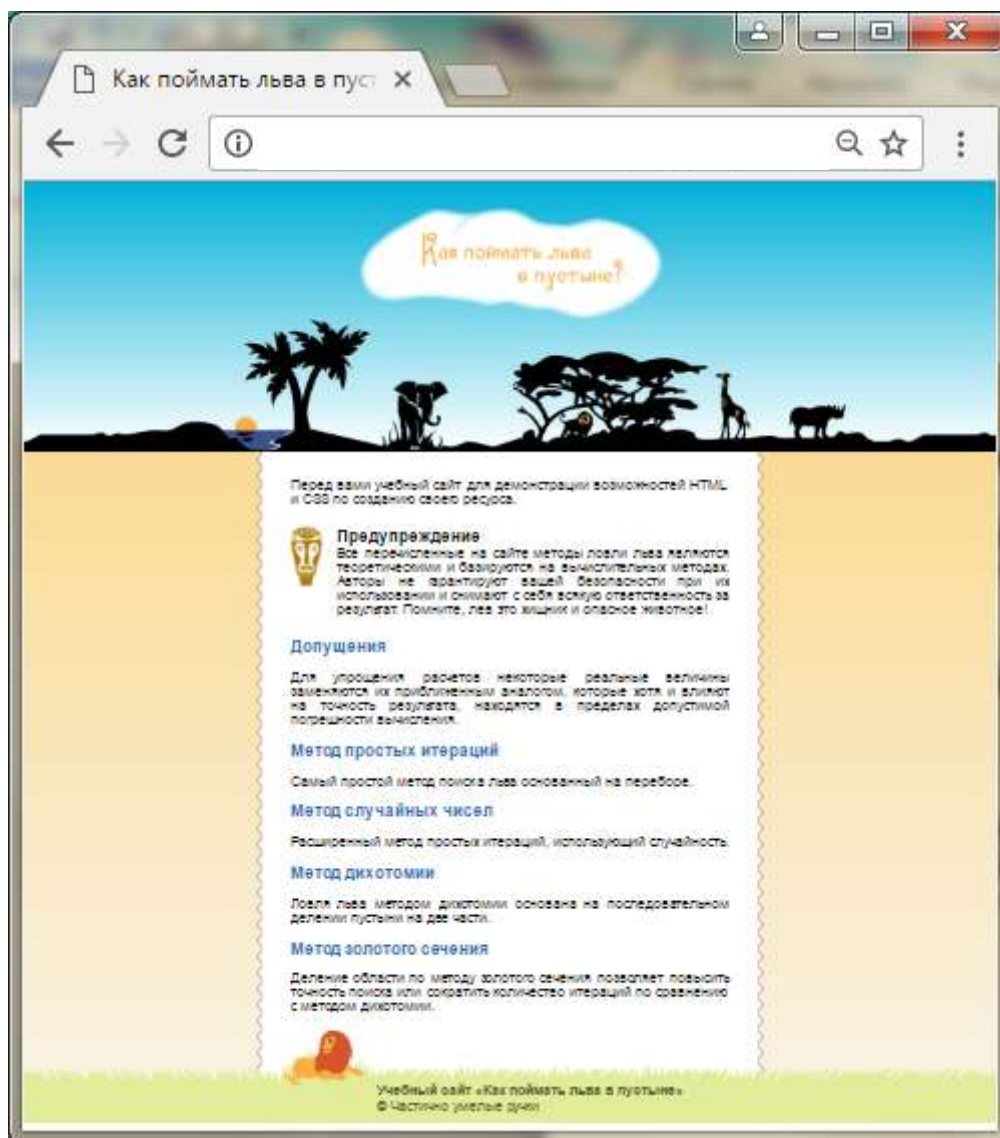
Как поймать льва в пуст ×

Как поймать льва в пустыне?

Перед вами учебный сайт для демонстрации возможностей HTML и CSS по созданию своего ресурса.

Предупреждение
Все перечисленные на сайте методы ловли льва являются теоретическими и базируются на вычислительных методах. Авторы не гарантируют вашей безопасности при их использовании и снимают с себя всякую ответственность за результат. Помните, лев это хищник и опасное животное!

Допущения

Для упрощения расчетов некоторые реальные величины заменяются их приближенным аналогом, которые хотя и влияют на точность результата, находятся в пределах допустимой погрешности вычисления.

Метод простых итераций

Самый простой метод поиска льва основанный на переборе.

Метод случайных чисел

Расширенный метод простых итераций, использующий случайность.

Метод дихотомии

Ловля льва методом дихотомии основана на последовательном делении пустыни на две части.

Метод золотого сечения

Деление области по методу золотого сечения позволяет повысить точность поиска или сократить количество итераций по сравнению с методом дихотомии.

Учебный сайт «Как поймать льва в пустыне»
© Частично умелые ручки